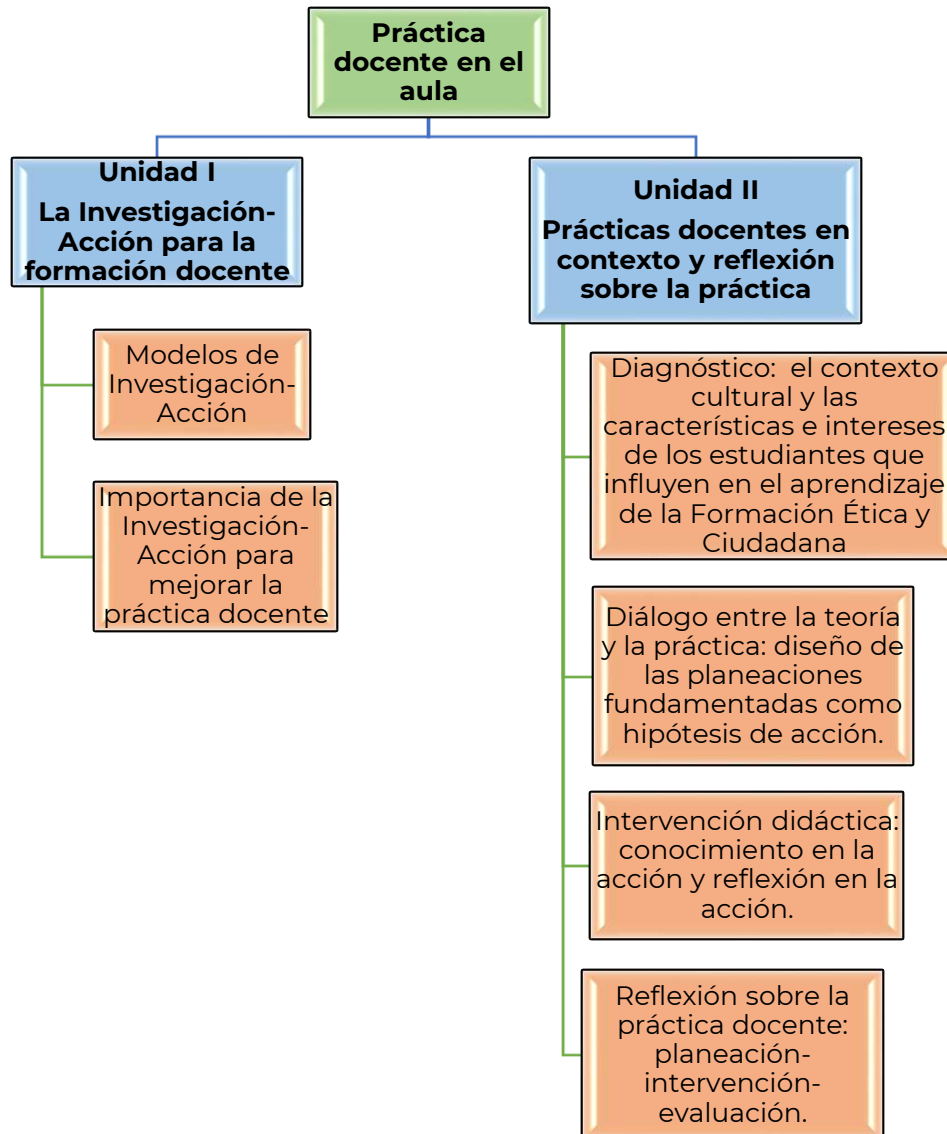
Práctica docente en el aula

Unidad I

La Investigación-Acción para la formación docente

Modelos de Investigación-Acción

Importancia de la Investigación-Acción para mejorar la práctica docente

Unidad II

Prácticas docentes en contexto y reflexión sobre la práctica

Diagnóstico: el contexto cultural y las características e intereses de los estudiantes que influyen en el aprendizaje de la Formación Ética y Ciudadana

Diálogo entre la teoría y la práctica: diseño de las planeaciones fundamentadas como hipótesis de acción.

Intervención didáctica: conocimiento en la acción y reflexión en la acción.

Reflexión sobre la práctica docente: planeación-intervención-evaluación.